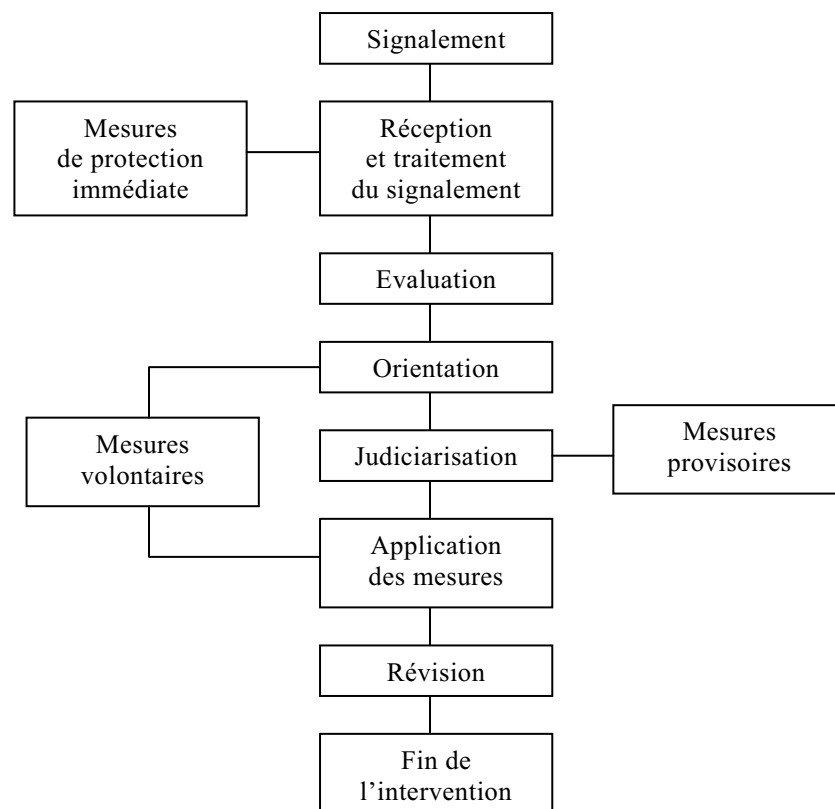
Signalement

Mesures de protection immédiate

Réception et traitement du signalement

Evaluation

Orientation

Mesures volontaires

Judiciarisation

Mesures provisoires

Application des mesures

Révision

Fin de l'intervention